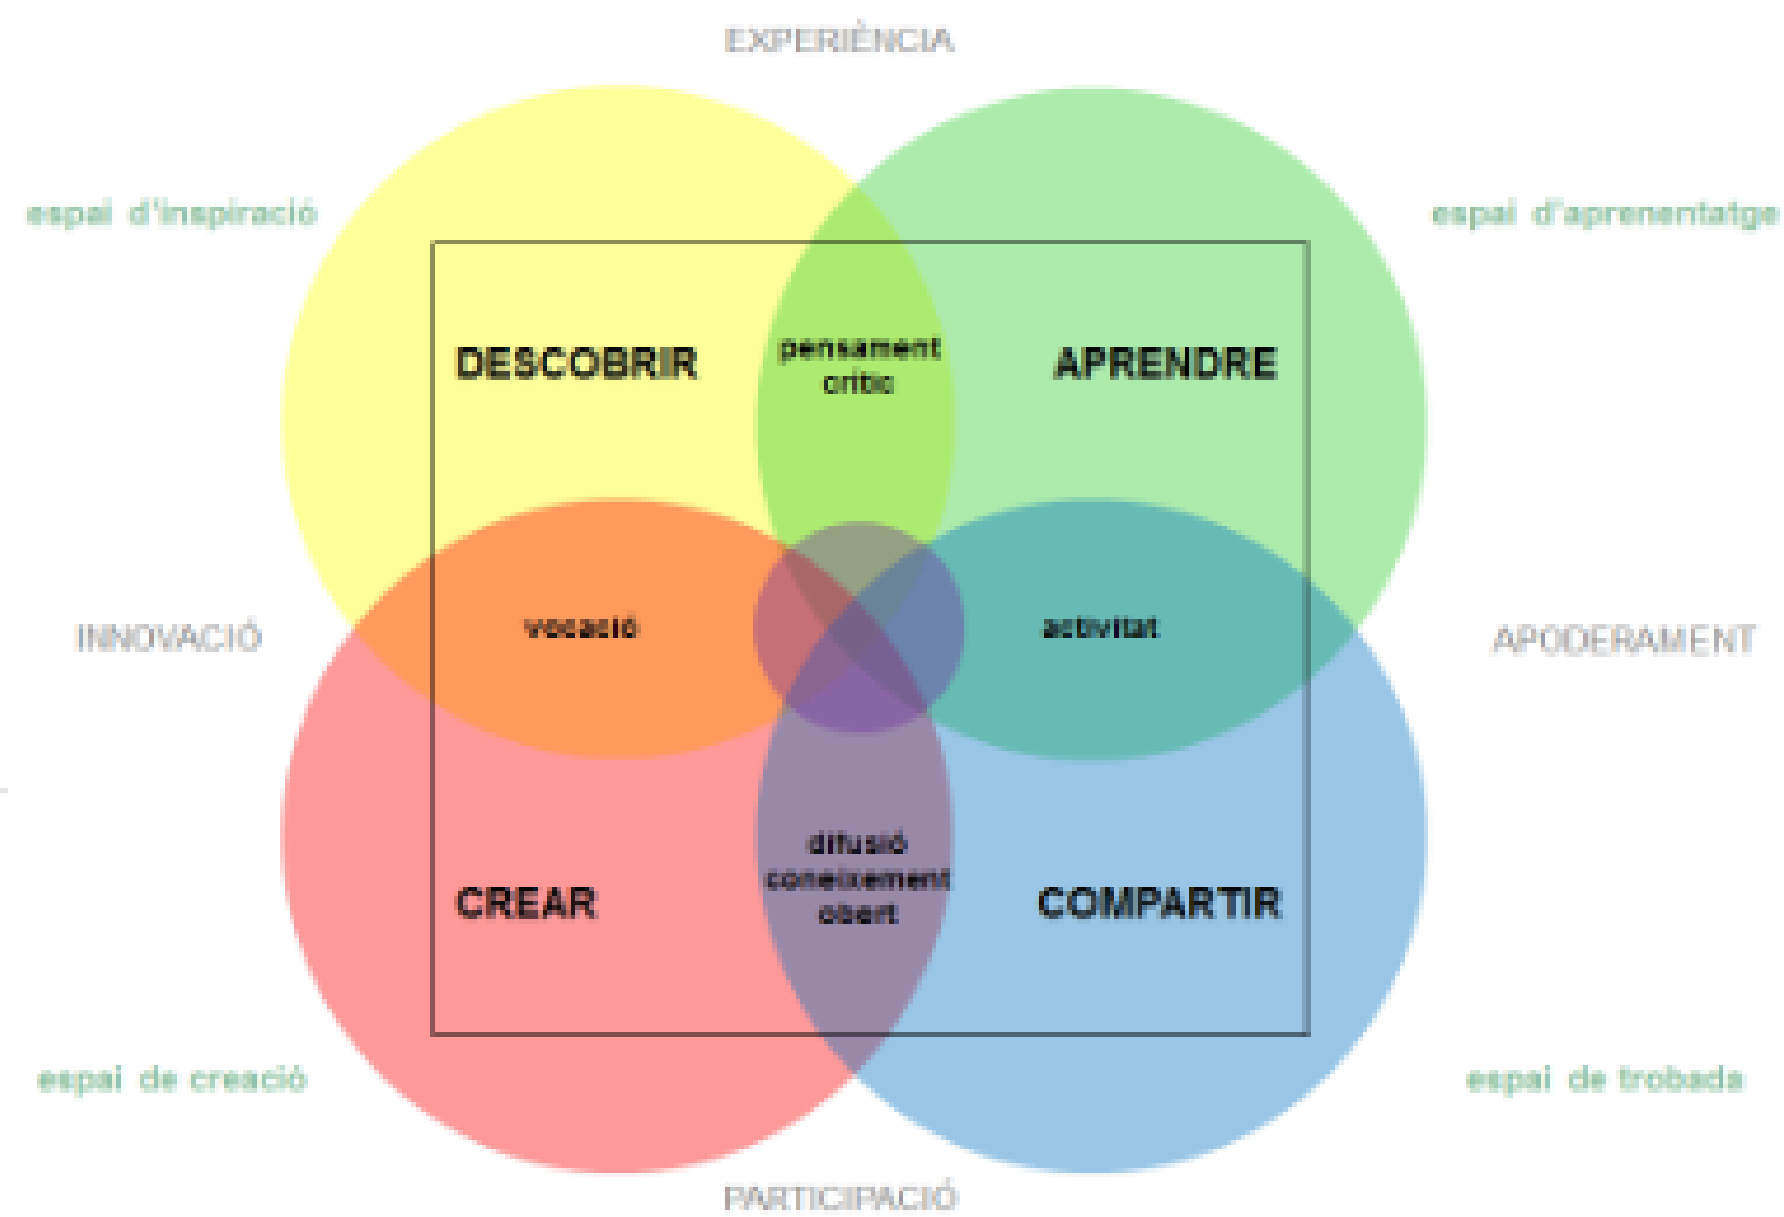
EXPERIÈNCIA

espai d'inspiració

espai d'aprenentatge

DESCOBRIR

pensament crític

APRENDRE

INNOVACIÓ

vocació

activitat

APODERAMENT

CREAR

difusió coneixement obert

COMPARTIR

espai de creació

espai de trobada

PARTICIPACIÓ